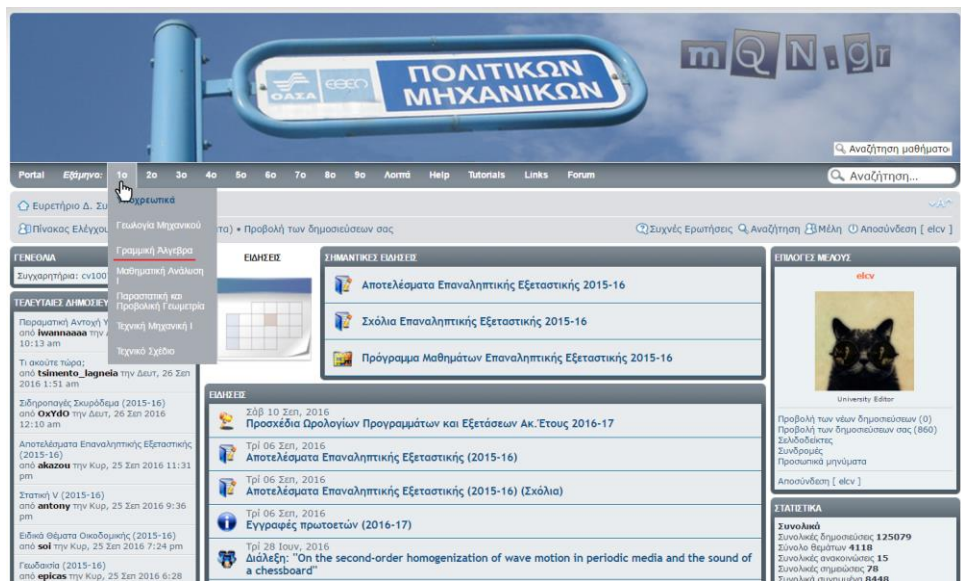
ΟΑΣΑ ΕΘΕΛ ΠΟΛΙΤΙΚΩΝ ΜΗΧΑΝΙΚΩΝ

mQN.gr

Αναζήτηση μαθήματο

Portal Εξάμηνα: 1o 2o 3o 4o 5o 6o 7o 8o 9o Λοιπά Help Tutorials Links Forum

Αναζήτηση...

Ευρετήριο Δ. Συ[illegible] Υποχρεωτικά

Πίνακας Ελέγχου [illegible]τα) • Προβολή των δημοσιεύσεων σας

Γεωλογία Μηχανικού
Γραμμική Άλγεβρα
Μαθηματική Ανάλυση Ι
Παραστατική και Προβολική Γεωμετρία
Τεχνική Μηχανική Ι
Τεχνικό Σχέδιο

Συχνές Ερωτήσεις Αναζήτηση Μέλη Αποσύνδεση [ elcv ]

ΓΕΝΕΘΛΙΑ
Συγχαρητήρια: cv100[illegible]

ΤΕΛΕΥΤΑΙΕΣ ΔΗΜΟΣΙΕΥ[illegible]
Παραμετρική Αντοχή Υ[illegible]
από iwannaaaa την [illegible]
10:13 am

Τι ακούτε τώρα;
από tsimento_lagneia την Δευτ, 26 Σεπ 2016 1:51 am

Σιδηροπαγές Σκυρόδεμα (2015-16)
από OxYdO την Δευτ, 26 Σεπ 2016 12:10 am

Αποτελέσματα Επαναληπτικής Εξεταστικής (2015-16)
από akazou την Κυρ, 25 Σεπ 2016 11:31 pm

Στατική V (2015-16)
από antony την Κυρ, 25 Σεπ 2016 9:36 pm

Ειδικά Θέματα Οικοδομικής (2015-16)
από sol την Κυρ, 25 Σεπ 2016 7:24 pm

Γεωδαισία (2015-16)
από epicas την Κυρ, 25 Σεπ 2016 6:28

ΕΙΔΗΣΕΙΣ

ΣΗΜΑΝΤΙΚΕΣ ΕΙΔΗΣΕΙΣ
Αποτελέσματα Επαναληπτικής Εξεταστικής 2015-16
Σχόλια Επαναληπτικής Εξεταστικής 2015-16
Πρόγραμμα Μαθημάτων Επαναληπτικής Εξεταστικής 2015-16

ΕΙΔΗΣΕΙΣ
Σάβ 10 Σεπ, 2016
Προσχέδια Ωρολογίων Προγραμμάτων και Εξετάσεων Ακ.Έτους 2016-17
Τρί 06 Σεπ, 2016
Αποτελέσματα Επαναληπτικής Εξεταστικής (2015-16)
Τρί 06 Σεπ, 2016
Αποτελέσματα Επαναληπτικής Εξεταστικής (2015-16) (Σχόλια)
Τρί 06 Σεπ, 2016
Εγγραφές πρωτοετών (2016-17)
Τρί 28 Ιουν, 2016
Διάλεξη: "On the second-order homogenization of wave motion in periodic media and the sound of a chessboard"

ΕΠΙΛΟΓΕΣ ΜΕΛΟΥΣ
elcv
University Editor
Προβολή των νέων δημοσιεύσεων (0)
Προβολή των δημοσιεύσεων σας (860)
Σελιδοδείκτες
Συνδρομές
Προσωπικά μηνύματα
Αποσύνδεση [ elcv ]

ΣΤΑΤΙΣΤΙΚΑ
Συνολικά
Συνολικές δημοσιεύσεις 125079
Σύνολο θεμάτων 4118
Συνολικές ανακοινώσεις 15
Συνολικές σημαιώσεις 78
Συνολικά συνημμένα 8448